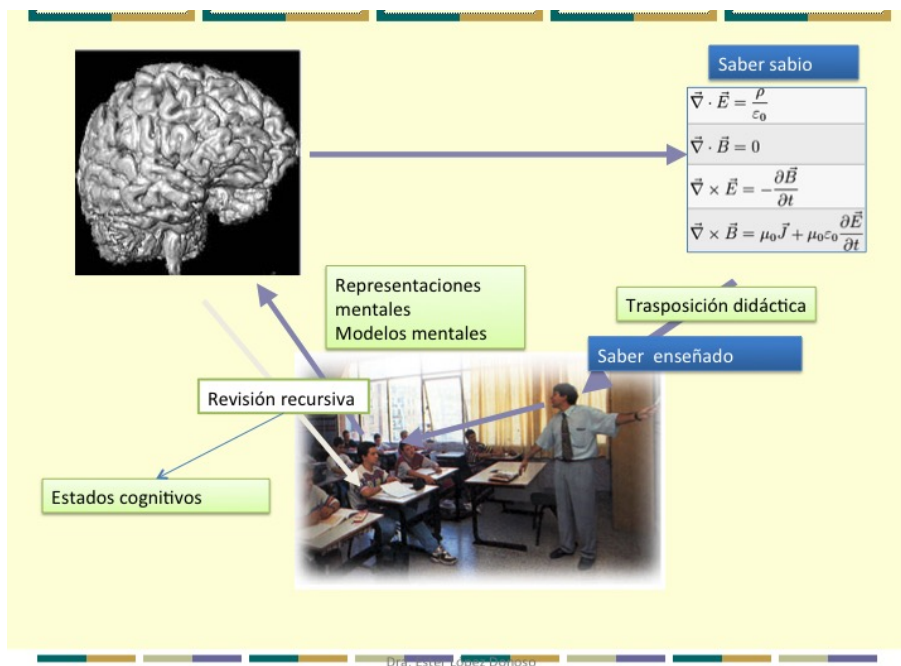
Saber sabio

$\vec{\nabla} \cdot \vec{E} = \frac{\rho}{\varepsilon_0}$

$\vec{\nabla} \cdot \vec{B} = 0$

$\vec{\nabla} \times \vec{E} = -\frac{\partial \vec{B}}{\partial t}$

$\vec{\nabla} \times \vec{B} = \mu_0 \vec{J} + \mu_0 \varepsilon_0 \frac{\partial \vec{E}}{\partial t}$

Representaciones mentales
Modelos mentales

Trasposición didáctica

Saber enseñado

Revisión recursiva

Estados cognitivos

Dra. Ester López Donoso